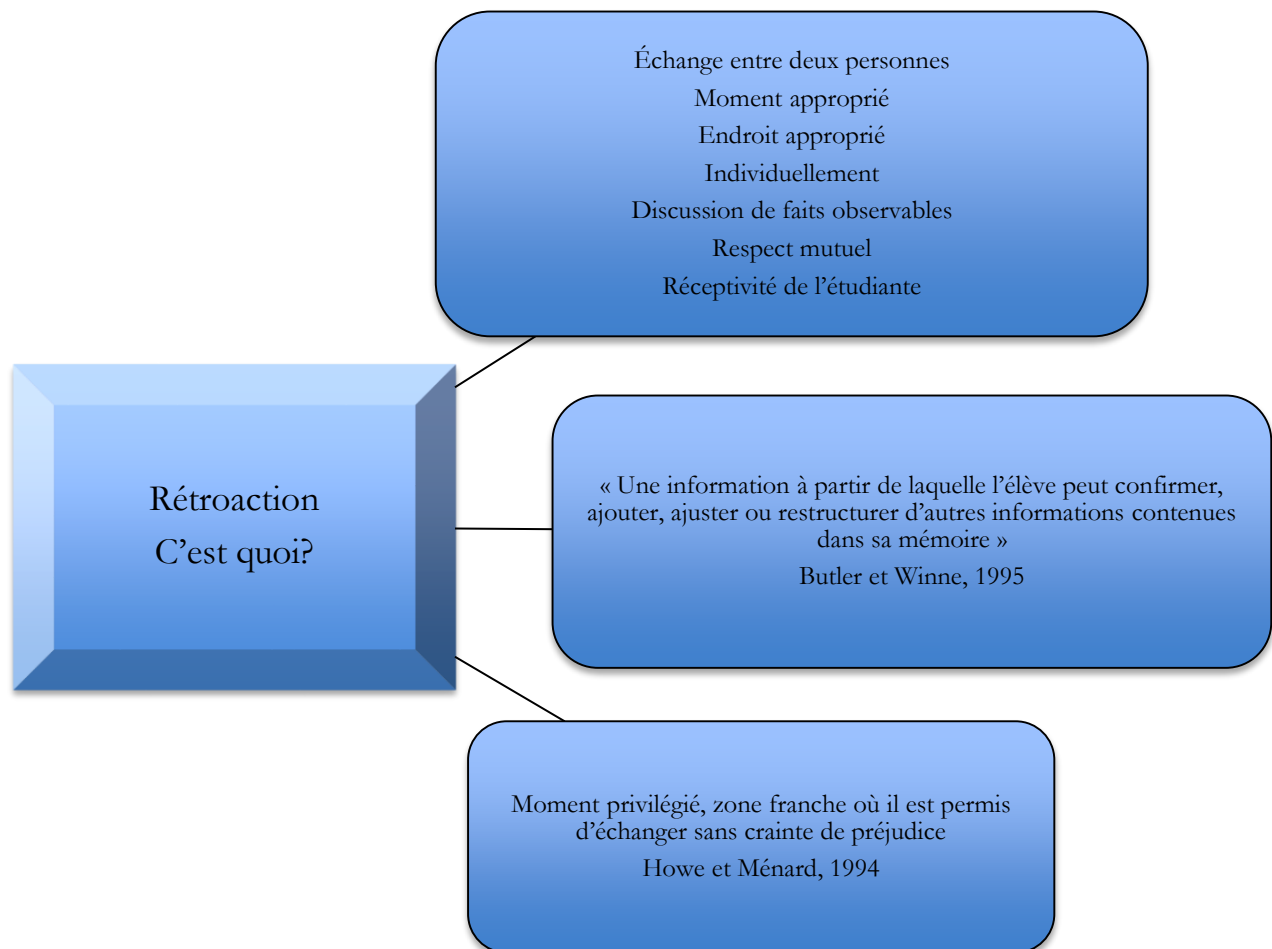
Rétroaction
C’est quoi?

Échange entre deux personnes
Moment approprié
Endroit approprié
Individuellement
Discussion de faits observables
Respect mutuel
Réceptivité de l’étudiante

« Une information à partir de laquelle l’élève peut confirmer, ajouter, ajuster ou restructurer d’autres informations contenues dans sa mémoire »
Butler et Winne, 1995

Moment privilégié, zone franche où il est permis d’échanger sans crainte de préjudice
Howe et Ménard, 1994